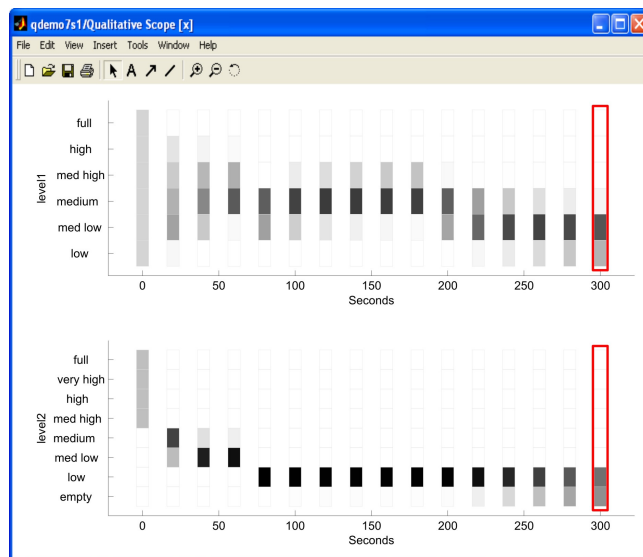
qdemo7s1/Qualitative Scope [x]

File Edit View Insert Tools Window Help

full
high
med high
medium
med low
low

level1

0 50 100 150 200 250 300
Seconds

full
very high
high
med high
medium
med low
low
empty

level2

0 50 100 150 200 250 300
Seconds